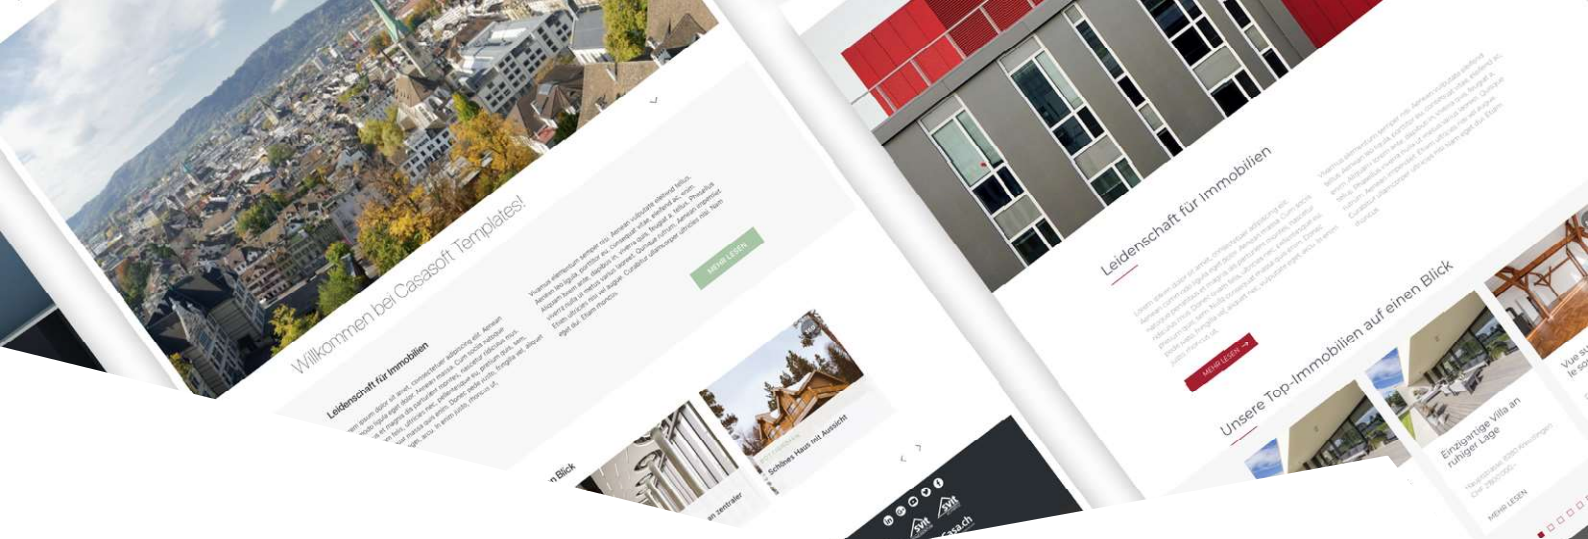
Willkommen bei Casasoft Templates!

Leidenschaft für Immobilien

MEHR LESEN

Schönes Haus mit Aussicht

Blick

an zentraler

Leidenschaft für Immobilien

MEHR LESEN

Unsere Top-Immobilien auf einen Blick

Einzigartige Villa an ruhiger Lage

MEHR LESEN

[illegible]